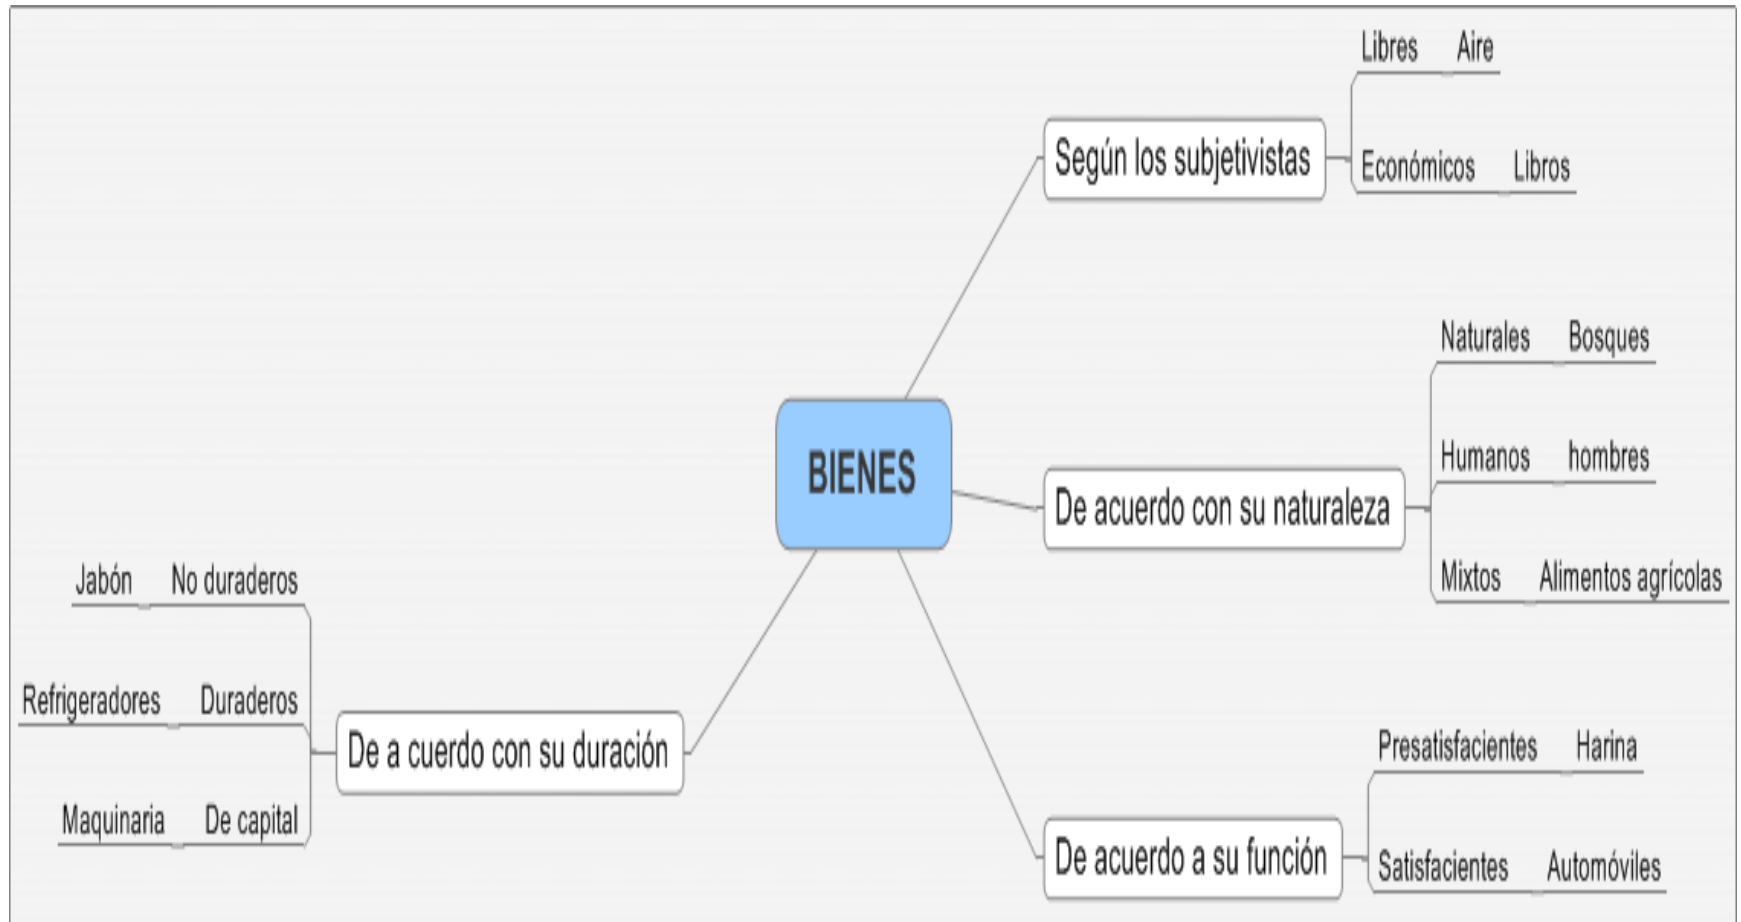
BIENES

Según los subjetivistas
Libres Aire
Económicos Libros

De acuerdo con su naturaleza
Naturales Bosques
Humanos hombres
Mixtos Alimentos agrícolas

De acuerdo a su función
Presatisfacientes Harina
Satisfacientes Automóviles

De a cuerdo con su duración
Jabón No duraderos
Refrigeradores Duraderos
Maquinaria De capital